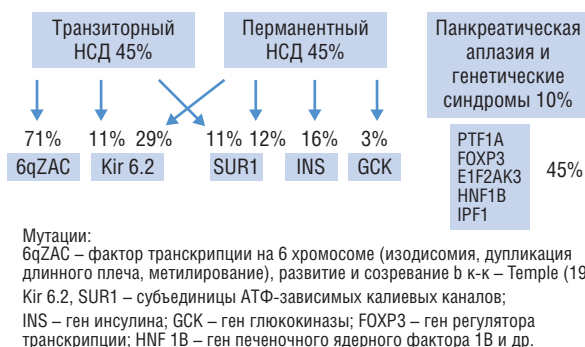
Транзиторный НСД 45%

Перманентный НСД 45%

Панкреатическая аплазия и генетические синдромы 10%

71%
6qZAC

11%
Kir 6.2

29%

11%
SUR1

12%

16%
INS

3%
GCK

PTF1A
FOXP3
E1F2AK3
HNF1B
IPF1

45%

Мутации:
6qZAC – фактор транскрипции на 6 хромосоме (изодисомия, дупликация длинного плеча, метилирование), развитие и созревание b к-к – Temple (19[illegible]

Kir 6.2, SUR1 – субъединицы АТФ-зависимых калиевых каналов;

INS – ген инсулина; GCK – ген глюкокиназы; FOXP3 – ген регулятора транскрипции; HNF 1B – ген печеночного ядерного фактора 1B и др.